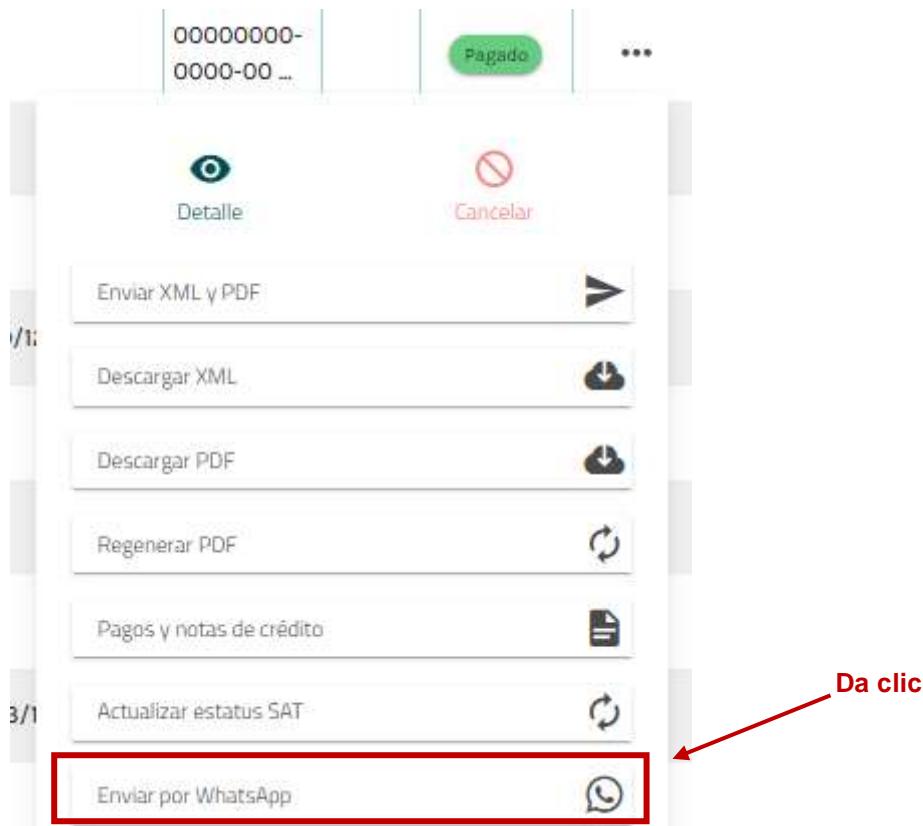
00000000-0000-00 ...

Pagado

•••

Detalle

Cancelar

/1

Enviar XML y PDF

Descargar XML

Descargar PDF

Regenerar PDF

Pagos y notas de crédito

3/1

Actualizar estatus SAT

Enviar por WhatsApp

Da clic